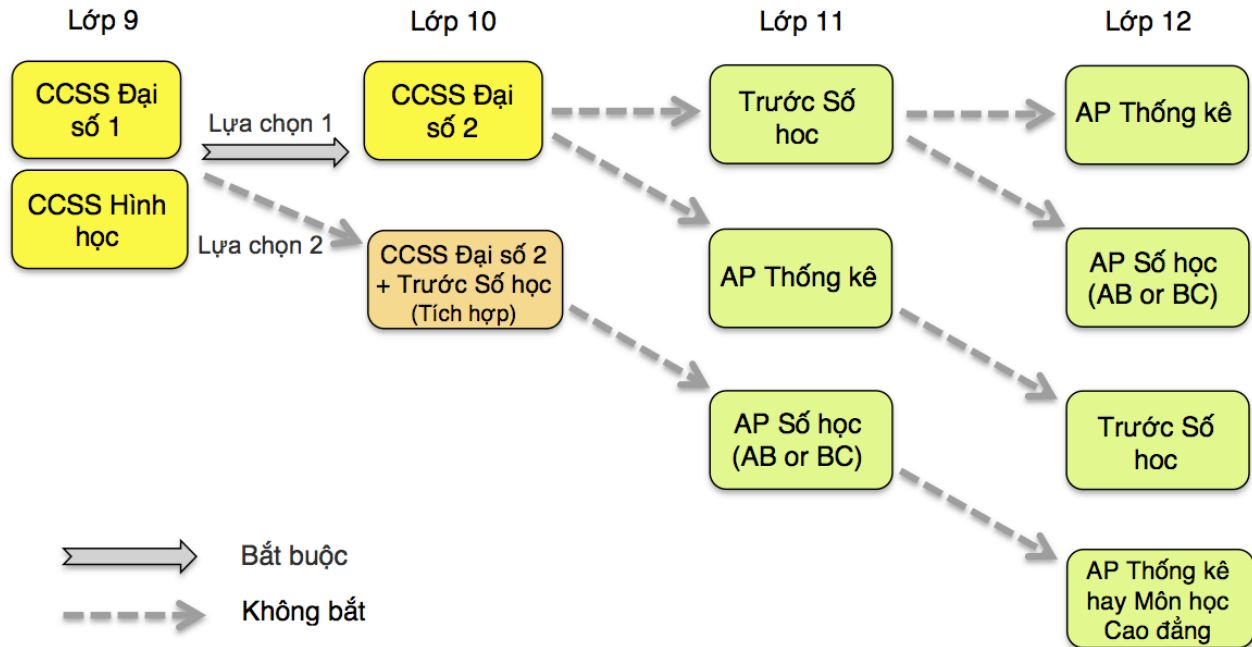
Lớp 9

Lớp 10

Lớp 11

Lớp 12

CCSS Đại số 1

CCSS Hình học

Lựa chọn 1

Lựa chọn 2

CCSS Đại số 2

CCSS Đại số 2 + Trước Số học (Tích hợp)

Trước Số hoc

AP Thống kê

AP Số học (AB or BC)

AP Thống kê

AP Số học (AB or BC)

Trước Số hoc

AP Thống kê hay Môn học Cao đẳng

Bắt buộc

Không bắt